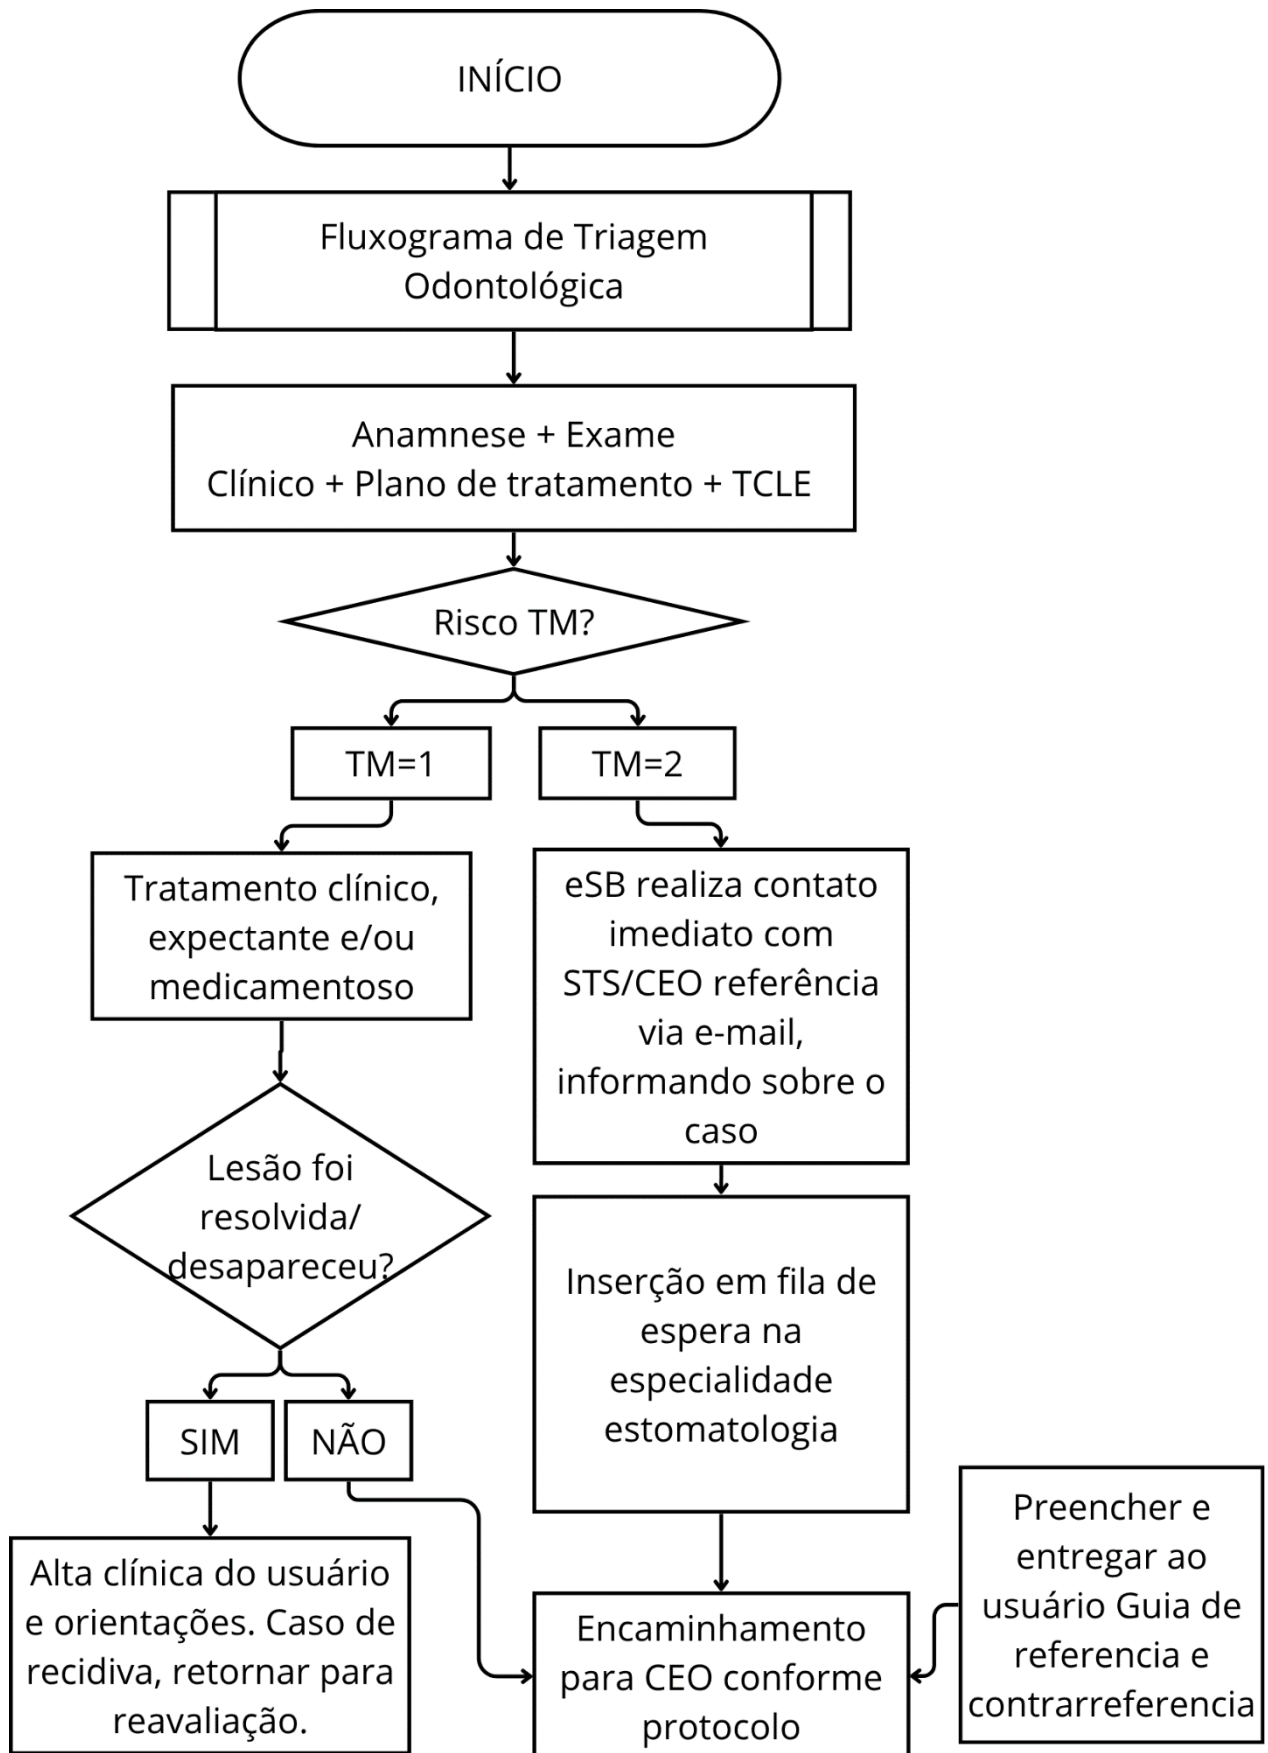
INÍCIO

Fluxograma de Triagem Odontológica

Anamnese + Exame Clínico + Plano de tratamento + TCLE

Risco TM?

TM=1

TM=2

Tratamento clínico, expectante e/ou medicamentoso

eSB realiza contato imediato com STS/CEO referência via e-mail, informando sobre o caso

Lesão foi resolvida/ desapareceu?

Inserção em fila de espera na especialidade estomatologia

SIM

NÃO

Alta clínica do usuário e orientações. Caso de recidiva, retornar para reavaliação.

Preencher e entregar ao usuário Guia de referencia e contrarreferencia

Encaminhamento para CEO conforme protocolo